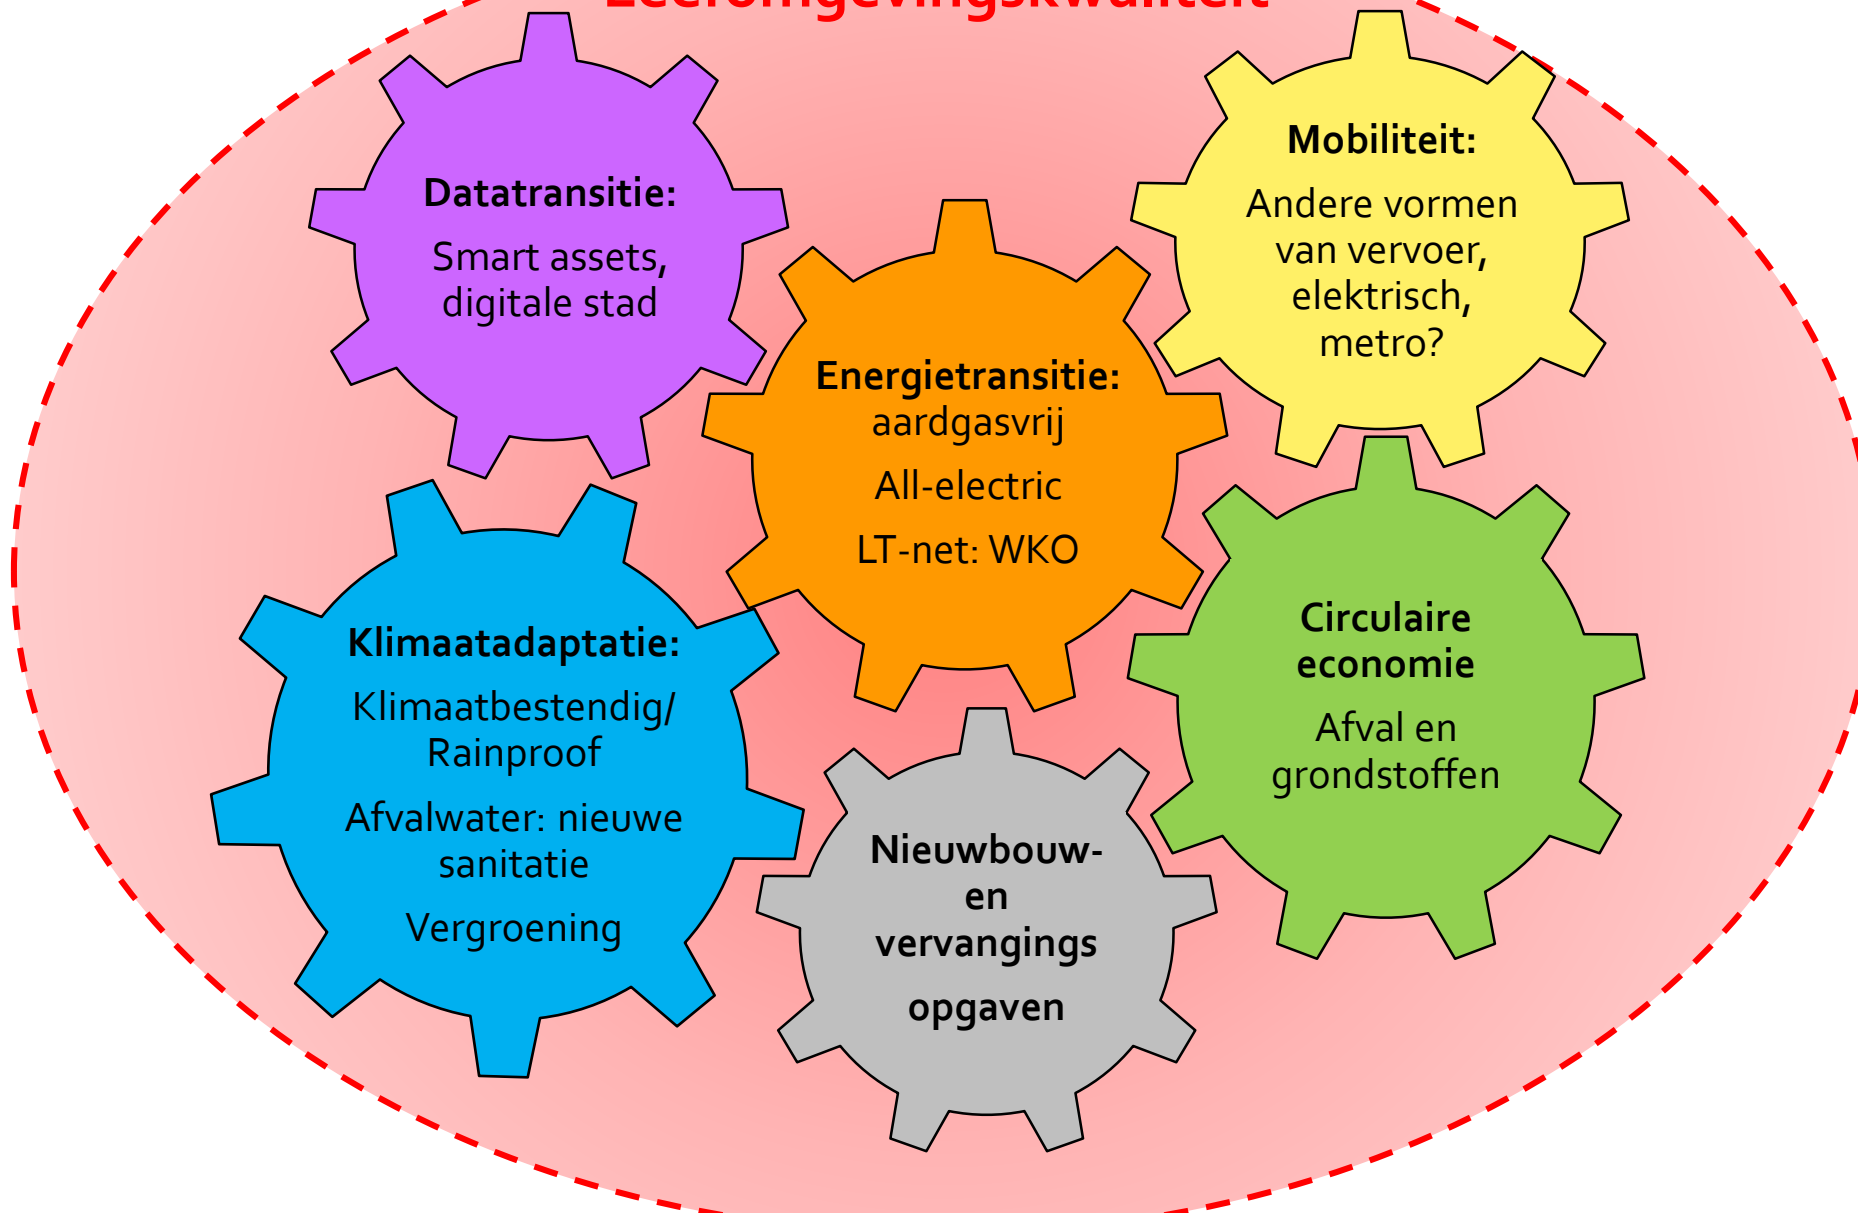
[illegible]

Datatransitie:
Smart assets, digitale stad

Mobiliteit:
Andere vormen van vervoer, elektrisch, metro?

Energietransitie:
aardgasvrij
All-electric
LT-net: WKO

Klimaatadaptatie:
Klimaatbestendig/ Rainproof
Afvalwater: nieuwe sanitatie
Vergroening

Circulaire economie
Afval en grondstoffen

Nieuwbouw- en vervangings opgaven